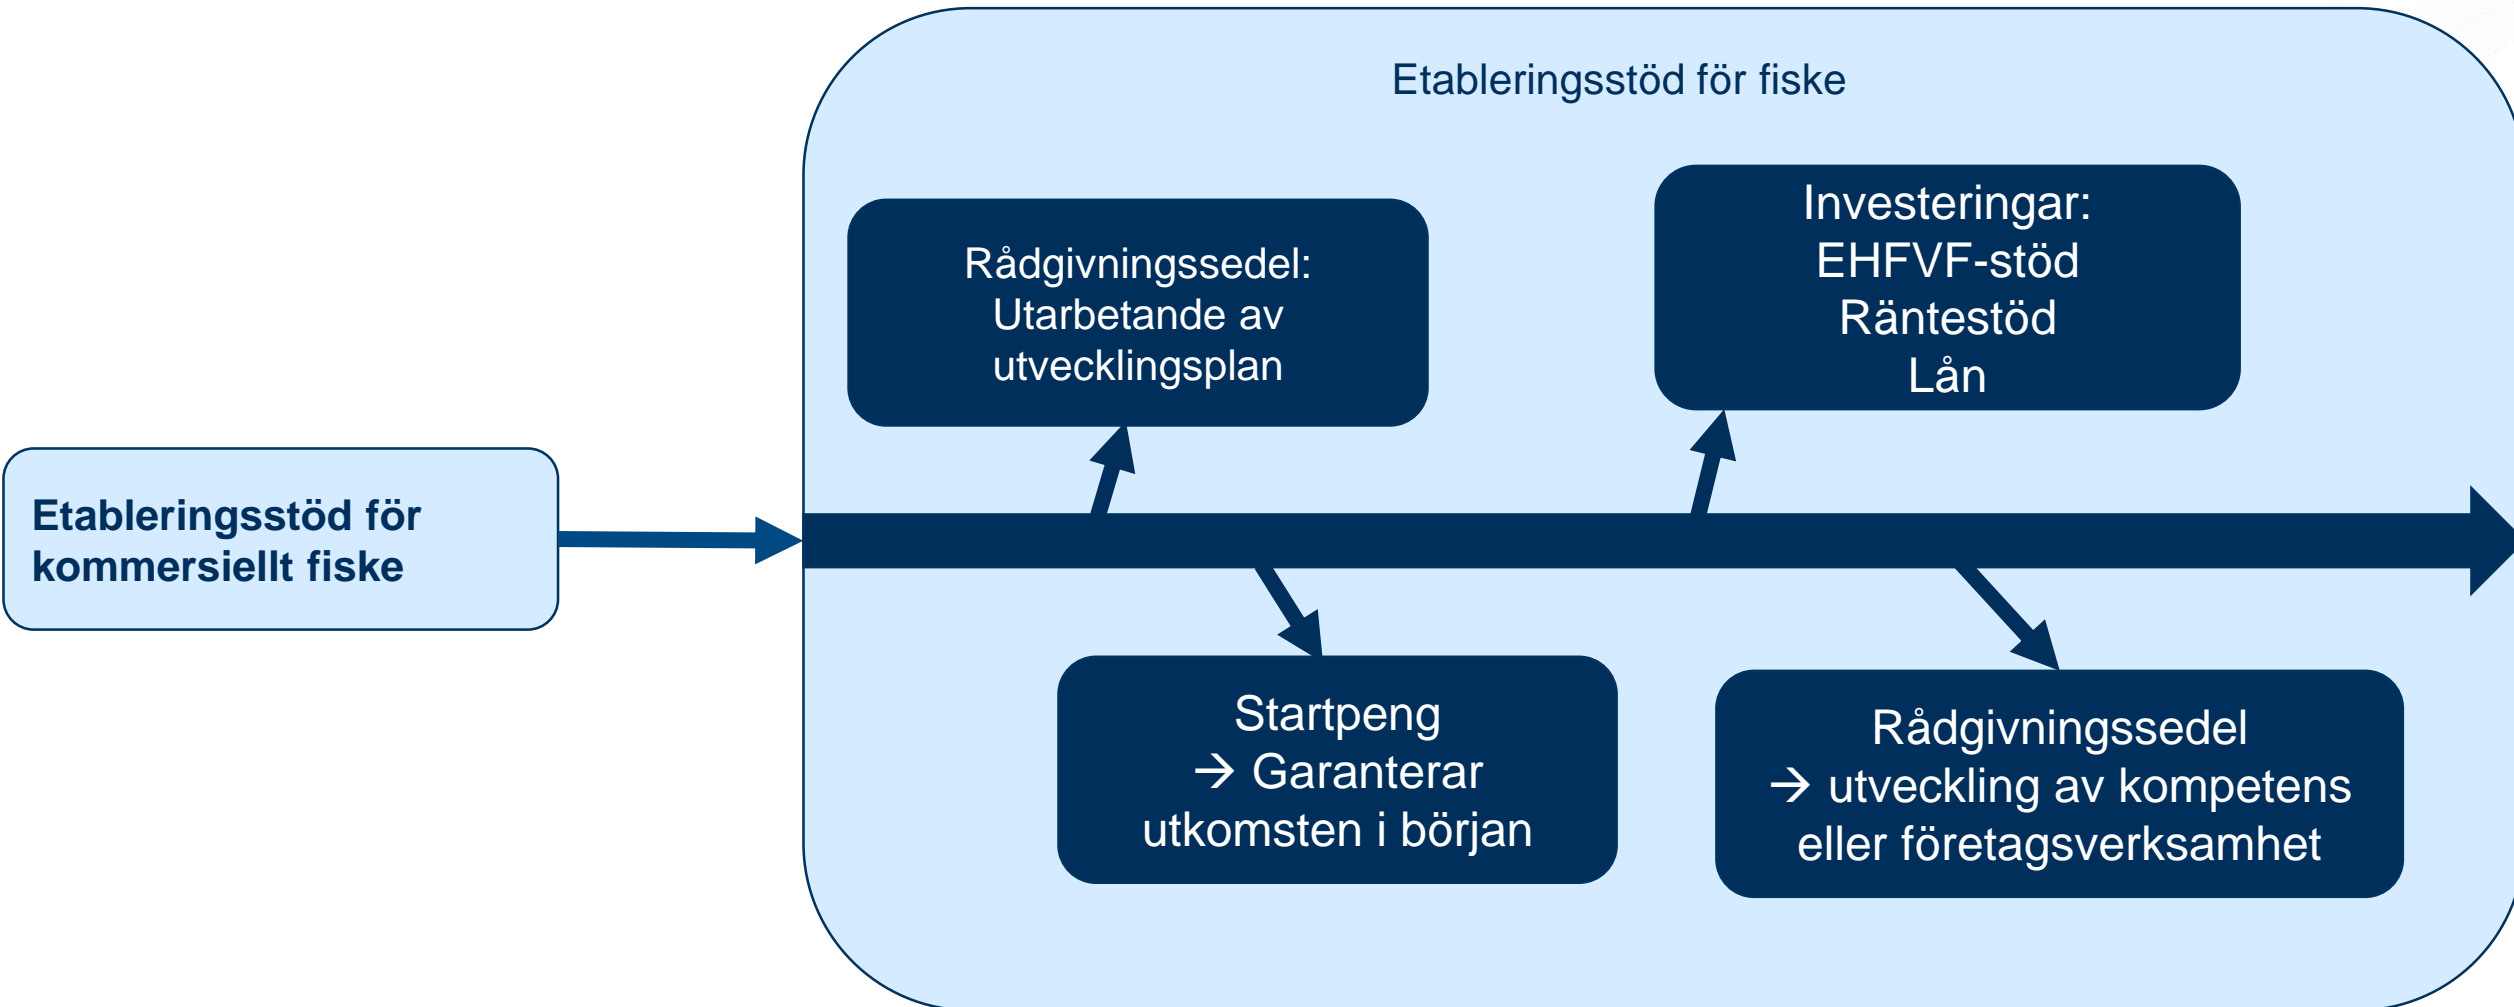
Etableringsstöd för kommersiellt fiske

Etableringsstöd för fiske

Rådgivningssedel: Utarbetande av utvecklingsplan

Investeringar:
EHFVF-stöd
Räntestöd
Lån

Startpeng
→ Garanterar utkomsten i början

Rådgivningssedel
→ utveckling av kompetens eller företagsverksamhet